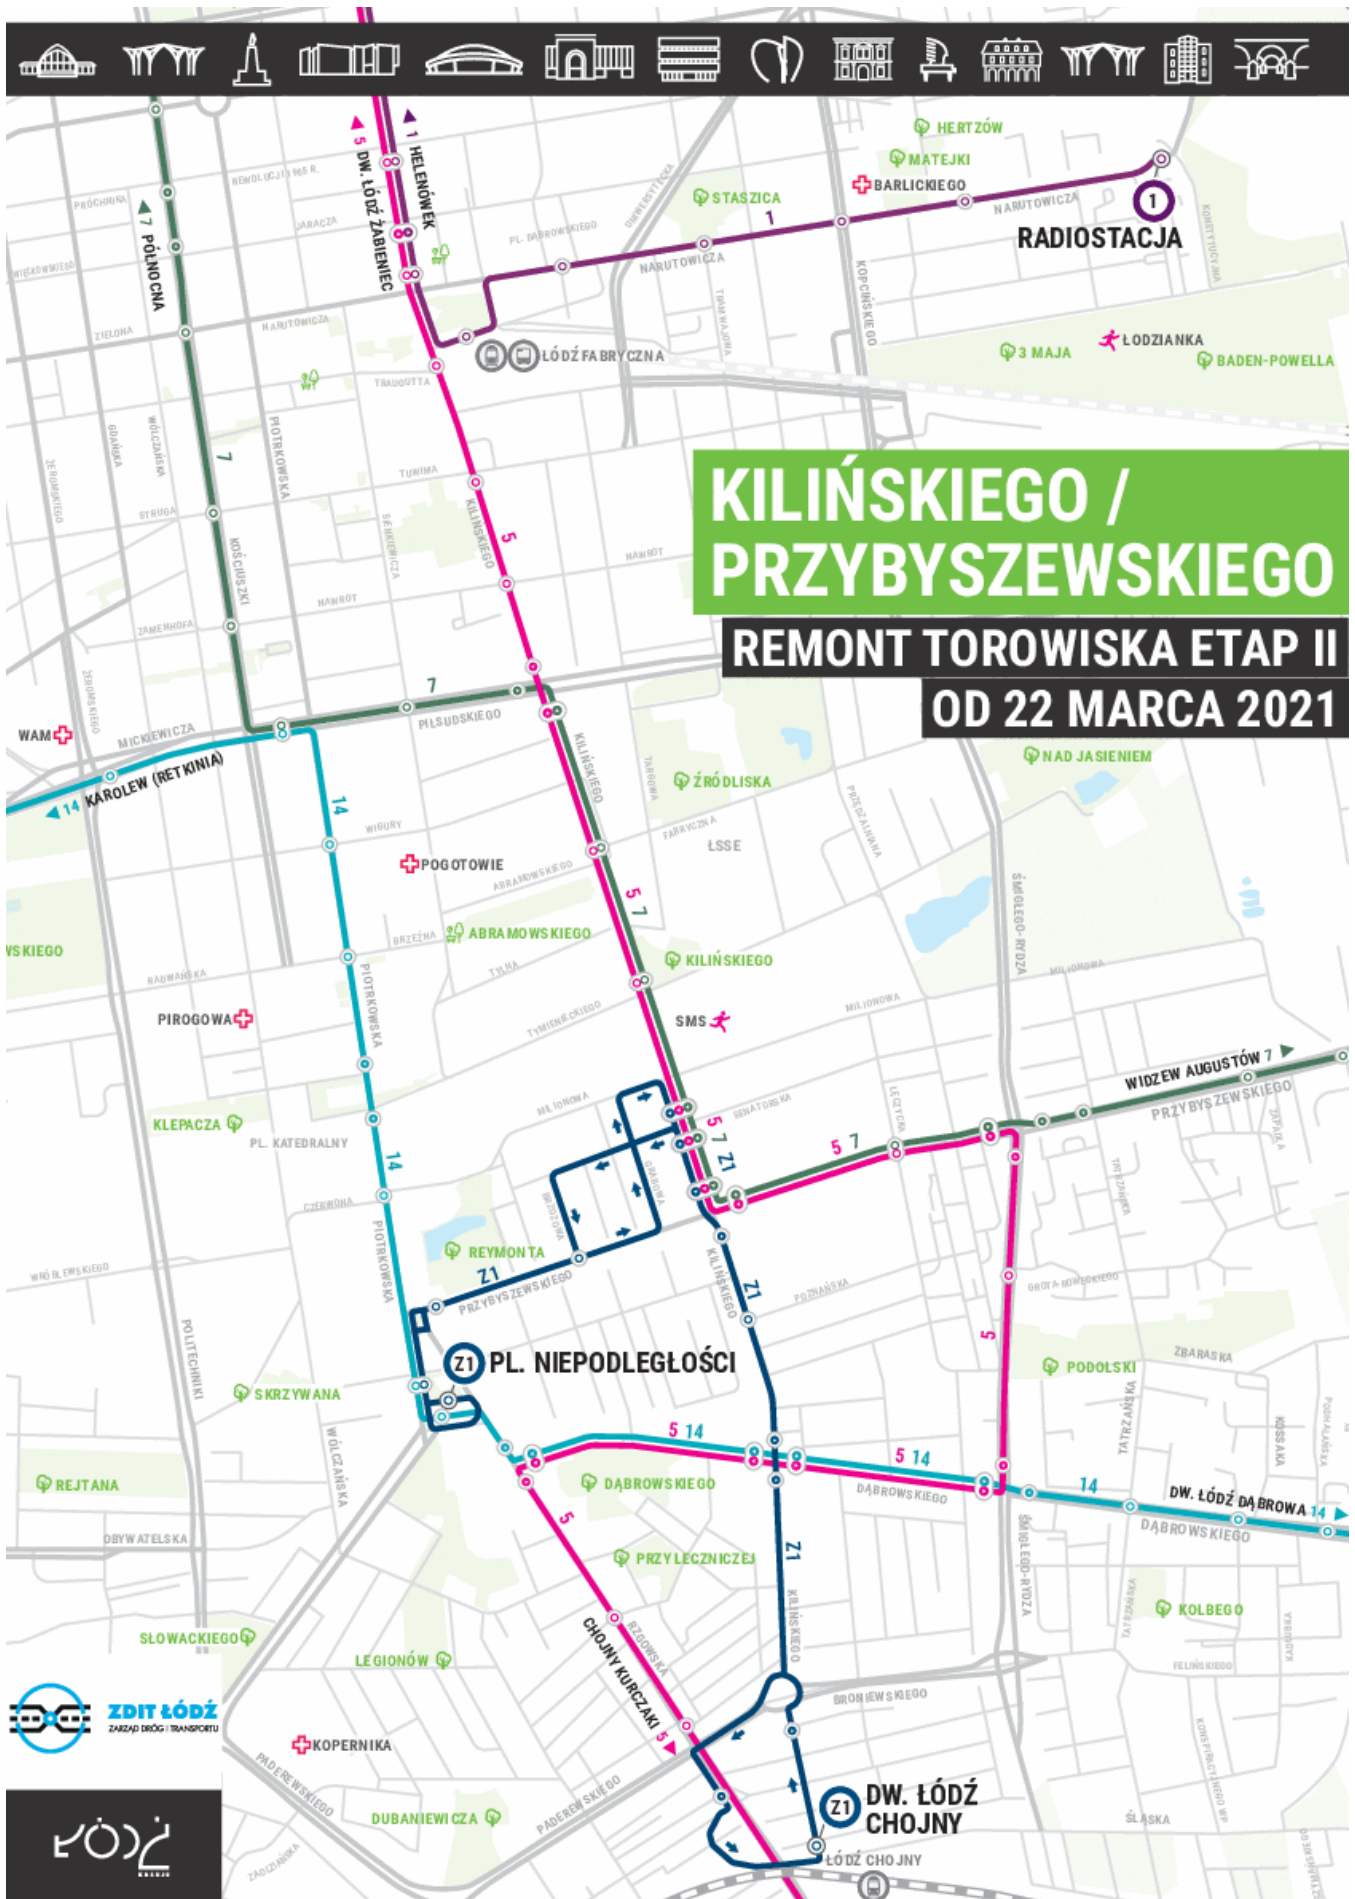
KILIŃSKIEGO / PRZYBYSZEWSKIEGO

REMONT TOROWISKA ETAP II

OD 22 MARCA 2021

1 HELENÓWEK
5 DW. ŁÓDŹ ŻABIENIEC
7 PÓŁNOCNA
1 RADIOSTACJA
HERTZÓW
MATEJKI
BARLICKIEGO
STASZICA
NARUTOWICZA
ŁÓDŹ FABRYCZNA
3 MAJA
ŁODZIANKA
BADEN-POWELLA
WAM
MICKIEWICZA
KAROLEW (RETKINIA)
14
PIŁSUDSKIEGO
KOŚCIUSZKI
PIOTRKOWSKA
KILIŃSKIEGO
NAD JASIENIEM
ŹRÓDLISKA
ŁSSE
POGOTOWIE
ABRAMOWSKIEGO
KILIŃSKIEGO
SMS
PIROGOWA
KLEPACZA
PL. KATEDRALNY
WIDZEW AUGUSTÓW 7
PRZYBYSZEWSKIEGO
REYMONTA
Z1
Z1 PL. NIEPODLEGŁOŚCI
SKRZYWANA
PODOLSKI
5 14
DĄBROWSKIEGO
DW. ŁÓDŹ DĄBROWA 14
REJTANA
PRZYLECZNICZEJ
CHOJNY KURCZAKI 5
KOLBEGO
SŁOWACKIEGO
LEGIONÓW
KOPERNIKA
DUBANIEWICZA
Z1 DW. ŁÓDŹ CHOJNY
ŁÓDŹ CHOJNY
ZDIT ŁÓDŹ
ZARZĄD DRÓG I TRANSPORTU
ŁÓDŹ